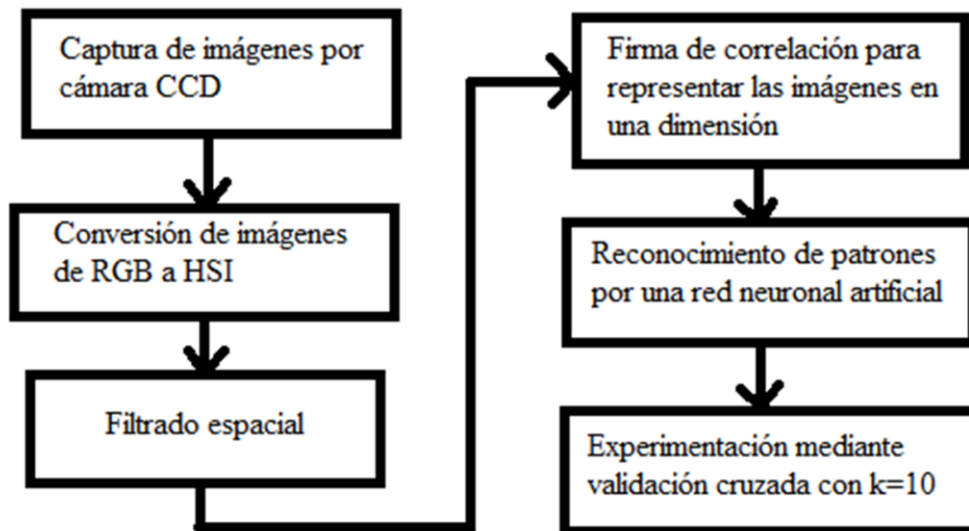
Captura de imágenes por cámara CCD

Conversión de imágenes de RGB a HSI

Filtrado espacial

Firma de correlación para representar las imágenes en una dimensión

Reconocimiento de patrones por una red neuronal artificial

Experimentación mediante validación cruzada con k=10